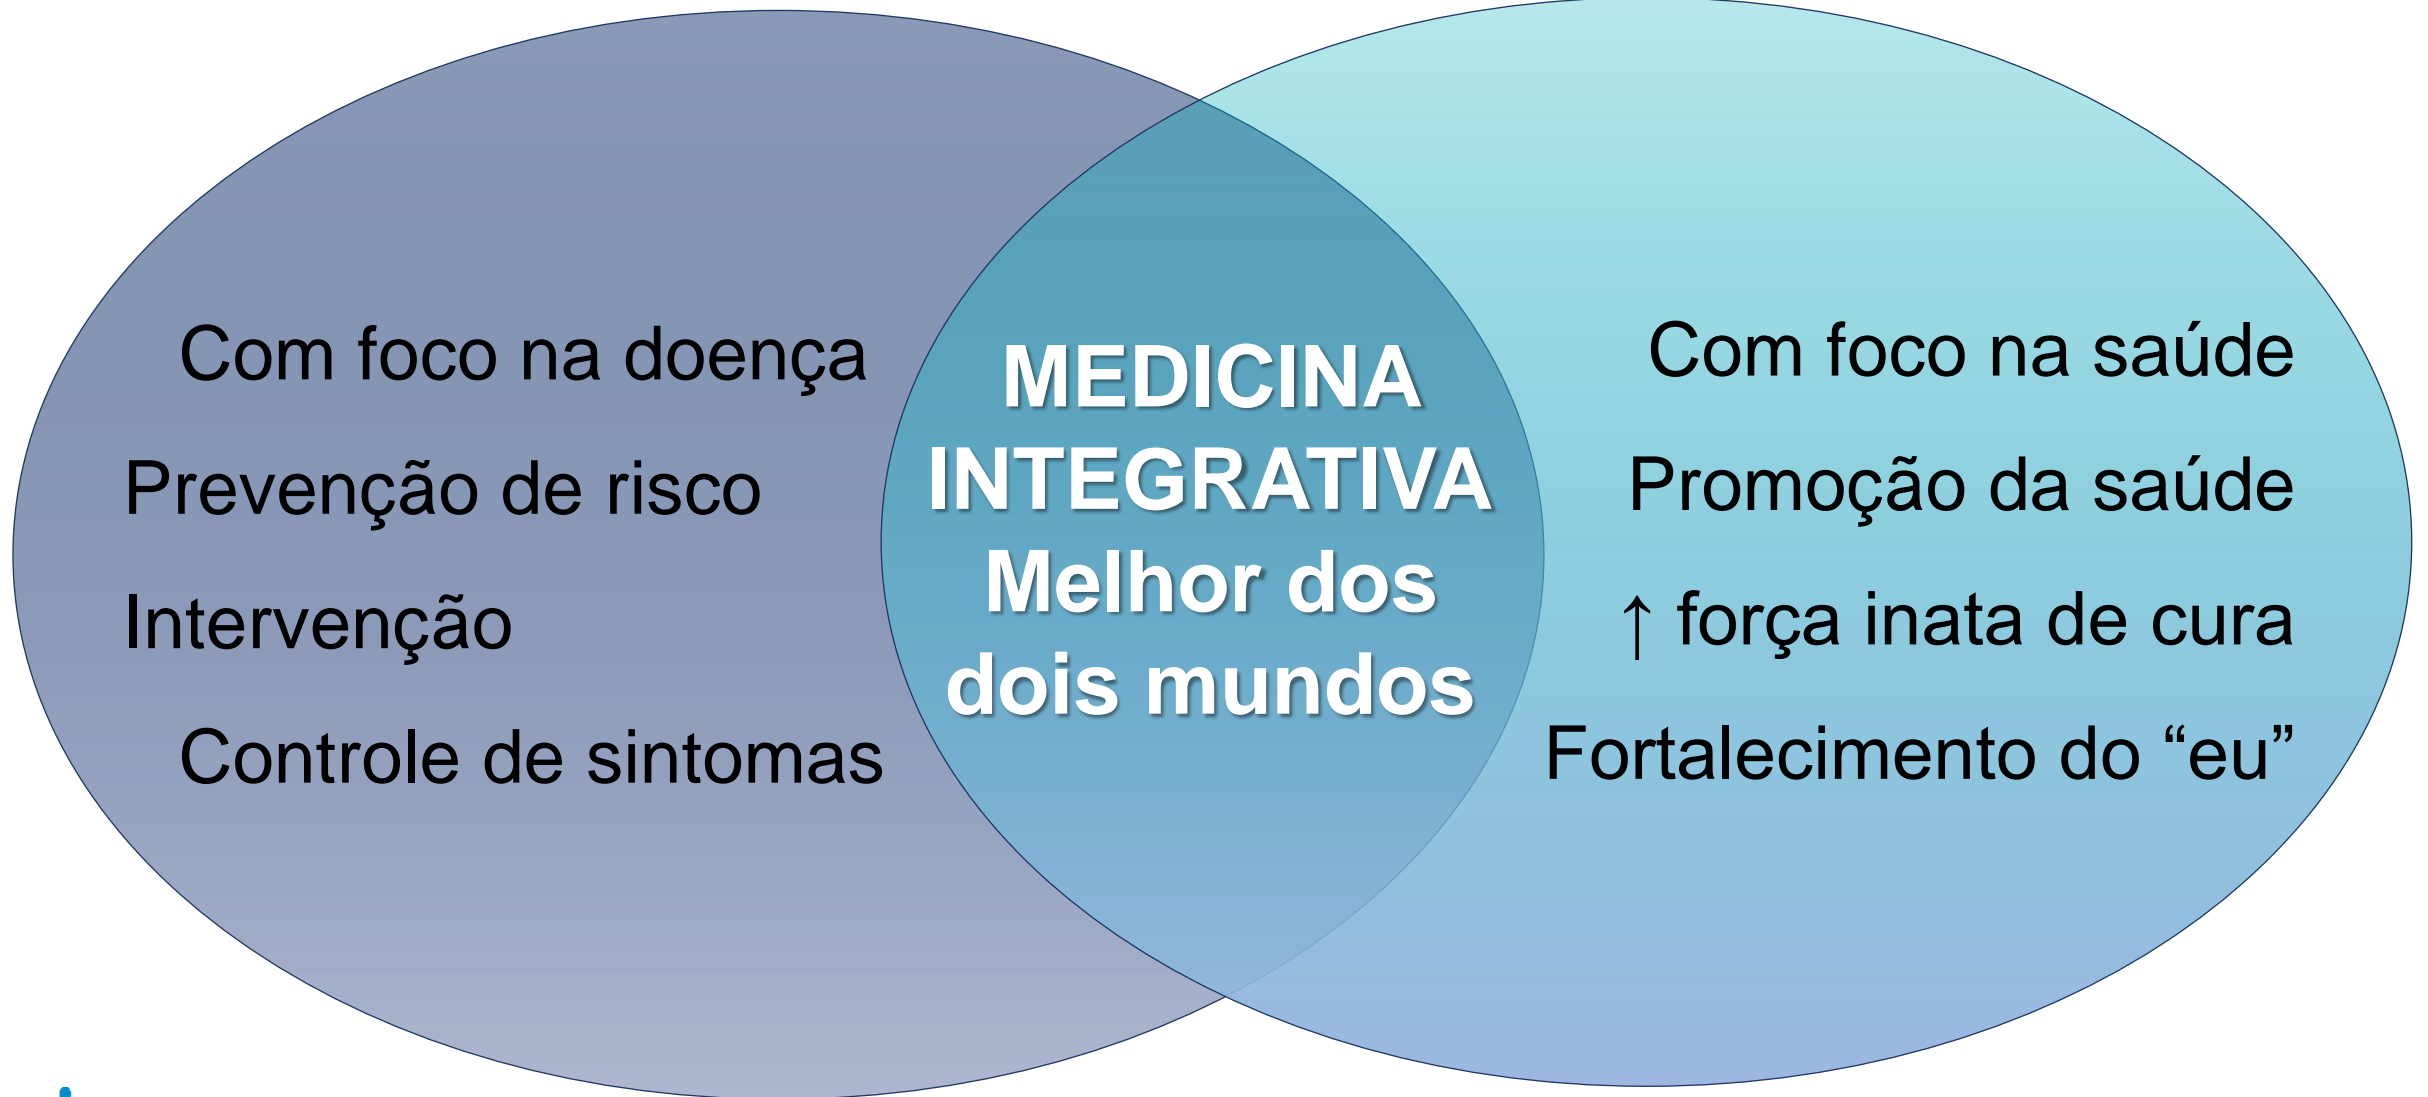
Com foco na doença

Prevenção de risco

Intervenção

Controle de sintomas

MEDICINA INTEGRATIVA
Melhor dos dois mundos

Com foco na saúde

Promoção da saúde

↑ força inata de cura

Fortalecimento do “eu”